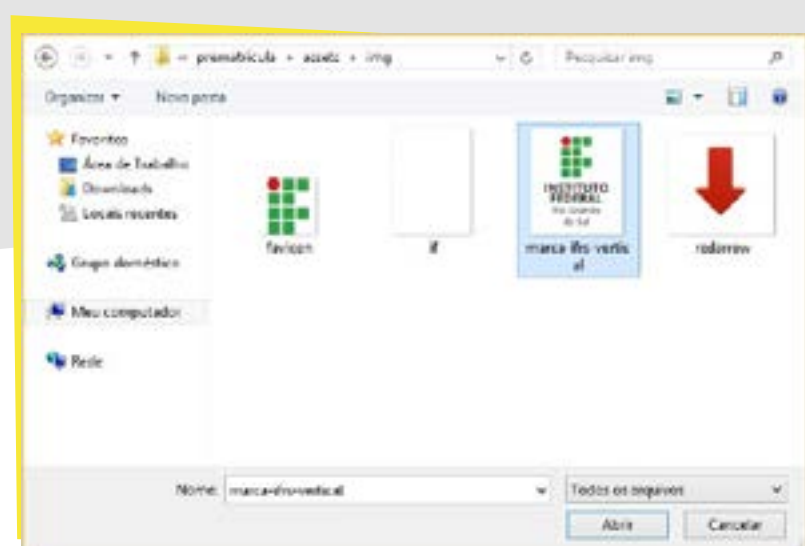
« premabicula › assets › img
Pesquisar img
Organizar ▾
Nova pasta
Favoritos
Área de Trabalho
Downloads
Locais recentes
Grupo doméstico
Meu computador
Rede
favicon
if
INSTITUTO FEDERAL Rio Grande do Sul
marca-ifrs-vertical
redarrow
Nome: marca-ifrs-vertical
Todos os arquivos
Abrir
Cancelar